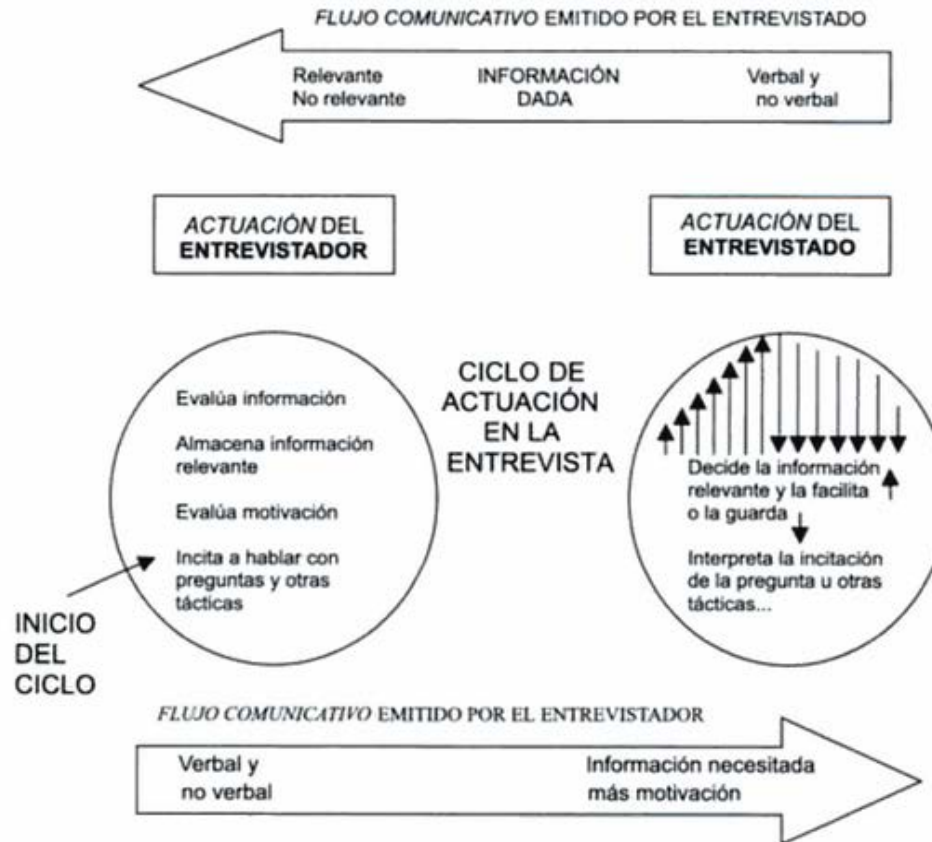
FLUJO COMUNICATIVO EMITIDO POR EL ENTREVISTADO

Relevante
No relevante

INFORMACIÓN
DADA

Verbal y
no verbal

ACTUACIÓN DEL
ENTREVISTADOR

ACTUACIÓN DEL
ENTREVISTADO

Evalúa información

Almacena información relevante

Evalúa motivación

Incita a hablar con preguntas y otras tácticas

CICLO DE ACTUACIÓN EN LA ENTREVISTA

Decide la información relevante y la facilita o la guarda

Interpreta la incitación de la pregunta u otras tácticas...

INICIO
DEL
CICLO

FLUJO COMUNICATIVO EMITIDO POR EL ENTREVISTADOR

Verbal y
no verbal

Información necesitada
más motivación